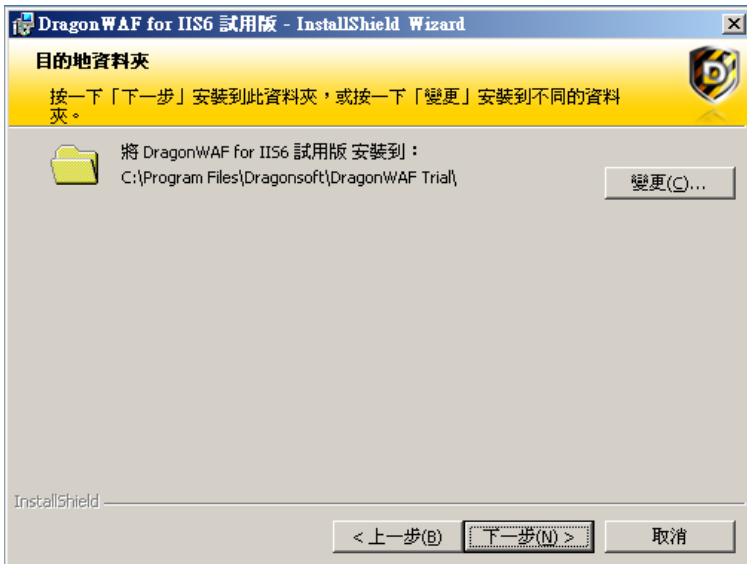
DragonWAF for IIS6 試用版 - InstallShield Wizard

目的地資料夾

按一下「下一步」安裝到此資料夾，或按一下「變更」安裝到不同的資料夾。

將 DragonWAF for IIS6 試用版 安裝到：
C:\Program Files\Dragonsoft\DragonWAF Trial\

變更(C)...

InstallShield

< 上一步(B)
下一步(N) >
取消